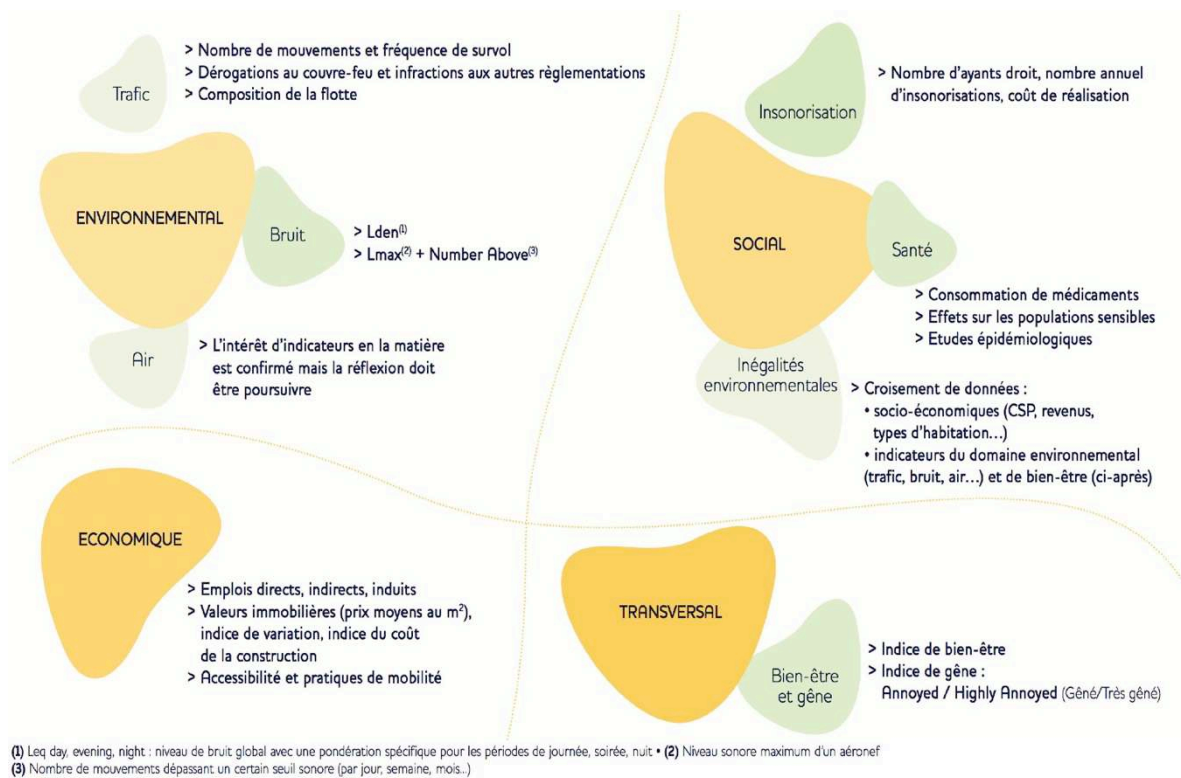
Trafic

> Nombre de mouvements et fréquence de survol
> Dérogations au couvre-feu et infractions aux autres règlementations
> Composition de la flotte

ENVIRONNEMENTAL

Bruit

> Lden$^{(1)}$
> Lmax$^{(2)}$ + Number Above$^{(3)}$

Air

> L'intérêt d'indicateurs en la matière est confirmé mais la réflexion doit être poursuivre

Insonorisation

> Nombre d'ayants droit, nombre annuel d'insonorisations, coût de réalisation

SOCIAL

Santé

> Consommation de médicaments
> Effets sur les populations sensibles
> Etudes épidémiologiques

Inégalités environnementales

> Croisement de données :
• socio-économiques (CSP, revenus, types d'habitation…)
• indicateurs du domaine environnemental (trafic, bruit, air…) et de bien-être (ci-après)

ECONOMIQUE

> Emplois directs, indirects, induits
> Valeurs immobilières (prix moyens au m$^2$), indice de variation, indice du coût de la construction
> Accessibilité et pratiques de mobilité

TRANSVERSAL

Bien-être et gêne

> Indice de bien-être
> Indice de gêne :
Annoyed / Highly Annoyed (Gêné/Très gêné)

(1) Leq day, evening, night : niveau de bruit global avec une pondération spécifique pour les périodes de journée, soirée, nuit • (2) Niveau sonore maximum d'un aéronef
(3) Nombre de mouvements dépassant un certain seuil sonore (par jour, semaine, mois..)